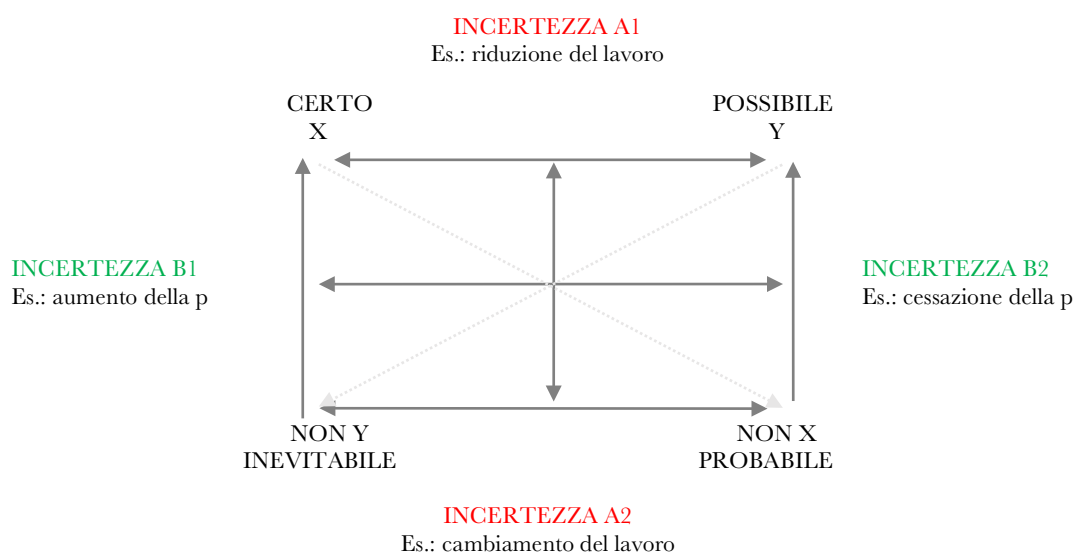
INCERTEZZA A1
Es.: riduzione del lavoro

CERTO
X

POSSIBILE
Y

INCERTEZZA B1
Es.: aumento della p

INCERTEZZA B2
Es.: cessazione della p

NON Y
INEVITABILE

NON X
PROBABILE

INCERTEZZA A2
Es.: cambiamento del lavoro